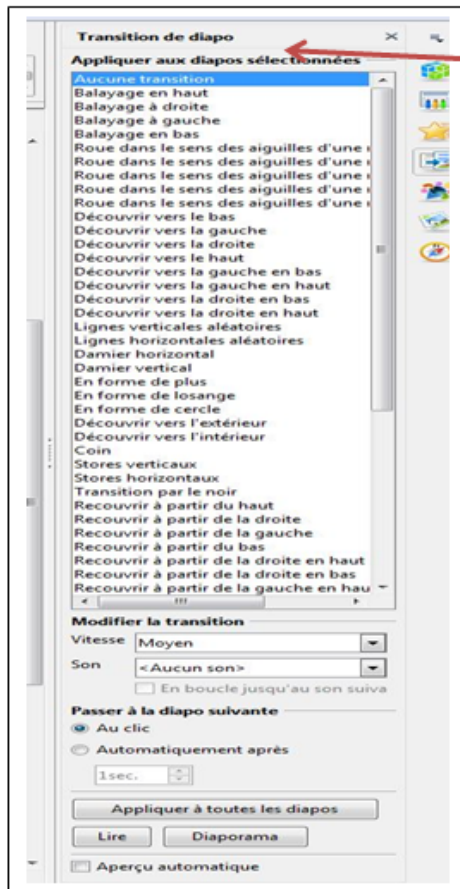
Transition de diapo

Appliquer aux diapos sélectionnées

Aucune transition
Balayage en haut
Balayage à droite
Balayage à gauche
Balayage en bas
Roue dans le sens des aiguilles d'une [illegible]
Roue dans le sens des aiguilles d'une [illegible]
Roue dans le sens des aiguilles d'une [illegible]
Roue dans le sens des aiguilles d'une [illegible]
Roue dans le sens des aiguilles d'une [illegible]
Découvrir vers le bas
Découvrir vers la gauche
Découvrir vers la droite
Découvrir vers le haut
Découvrir vers la gauche en bas
Découvrir vers la gauche en haut
Découvrir vers la droite en bas
Découvrir vers la droite en haut
Lignes verticales aléatoires
Lignes horizontales aléatoires
Damier horizontal
Damier vertical
En forme de plus
En forme de losange
En forme de cercle
Découvrir vers l'extérieur
Découvrir vers l'intérieur
Coin
Stores verticaux
Stores horizontaux
Transition par le noir
Recouvrir à partir du haut
Recouvrir à partir de la droite
Recouvrir à partir de la gauche
Recouvrir à partir du bas
Recouvrir à partir de la droite en haut
Recouvrir à partir de la droite en bas
Recouvrir à partir de la gauche en hau

Modifier la transition

Vitesse Moyen

Son <Aucun son>

En boucle jusqu'au son suiva

Passer à la diapo suivante

Au clic

Automatiquement après

1sec.

Appliquer à toutes les diapos

Lire Diaporama

Aperçu automatique